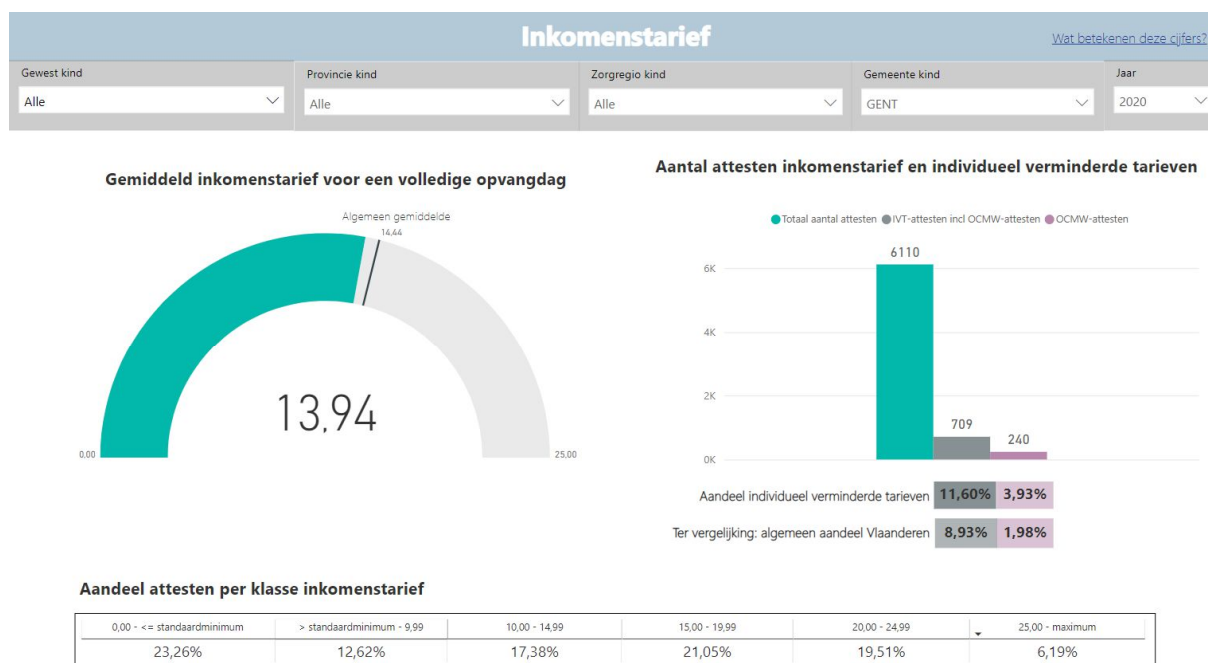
Inkomenstarief

Wat betekenen deze cijfers?

Gewest kind
Alle

Provincie kind
Alle

Zorgregio kind
Alle

Gemeente kind
GENT

Jaar
2020

Gemiddeld inkomenstarief voor een volledige opvangdag

Algemeen gemiddelde
14,44

13,94

0,00

25,00

Aantal attesten inkomenstarief en individueel verminderde tarieven

Totaal aantal attesten IVT-attesten incl OCMW-attesten OCMW-attesten

6K
4K
2K
0K

6110
709
240

Aandeel individueel verminderde tarieven 11,60% 3,93%

Ter vergelijking: algemeen aandeel Vlaanderen 8,93% 1,98%

Aandeel attesten per klasse inkomenstarief

| 0,00 - <= standaardminimum | > standaardminimum - 9,99 | 10,00 - 14,99 | 15,00 - 19,99 | 20,00 - 24,99 | 25,00 - maximum |
|---|---|---|---|---|---|
| 23,26% | 12,62% | 17,38% | 21,05% | 19,51% | 6,19% |